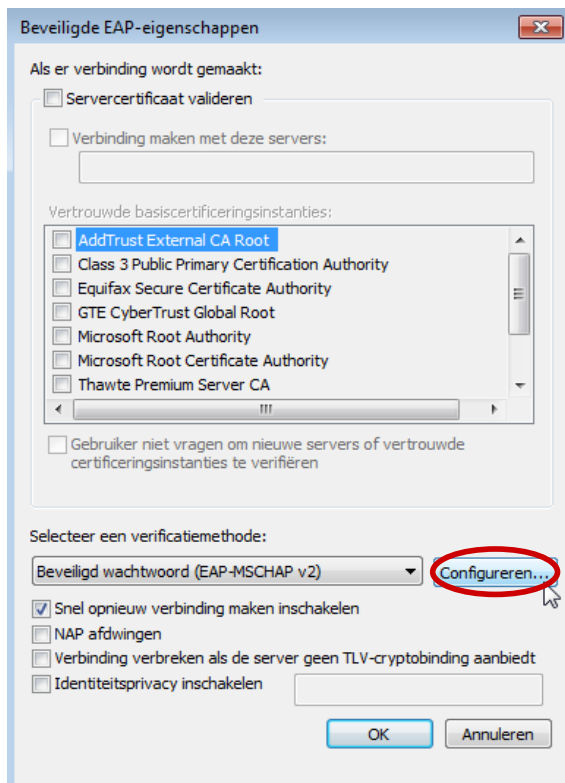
Beveiligde EAP-eigenschappen

Als er verbinding wordt gemaakt:

Servercertificaat valideren

Verbinding maken met deze servers:

Vertrouwde basiscertificeringsinstanties:

AddTrust External CA Root
Class 3 Public Primary Certification Authority
Equifax Secure Certificate Authority
GTE CyberTrust Global Root
Microsoft Root Authority
Microsoft Root Certificate Authority
Thawte Premium Server CA

Gebruiker niet vragen om nieuwe servers of vertrouwde certificeringsinstanties te verifiëren

Selecteer een verificatiemethode:

Beveiligd wachtwoord (EAP-MSCHAP v2)

Configureren...

Snel opnieuw verbinding maken inschakelen

NAP afdwingen

Verbinding verbreken als de server geen TLV-cryptobinding aanbiedt

Identiteitsprivacy inschakelen

OK

Annuleren